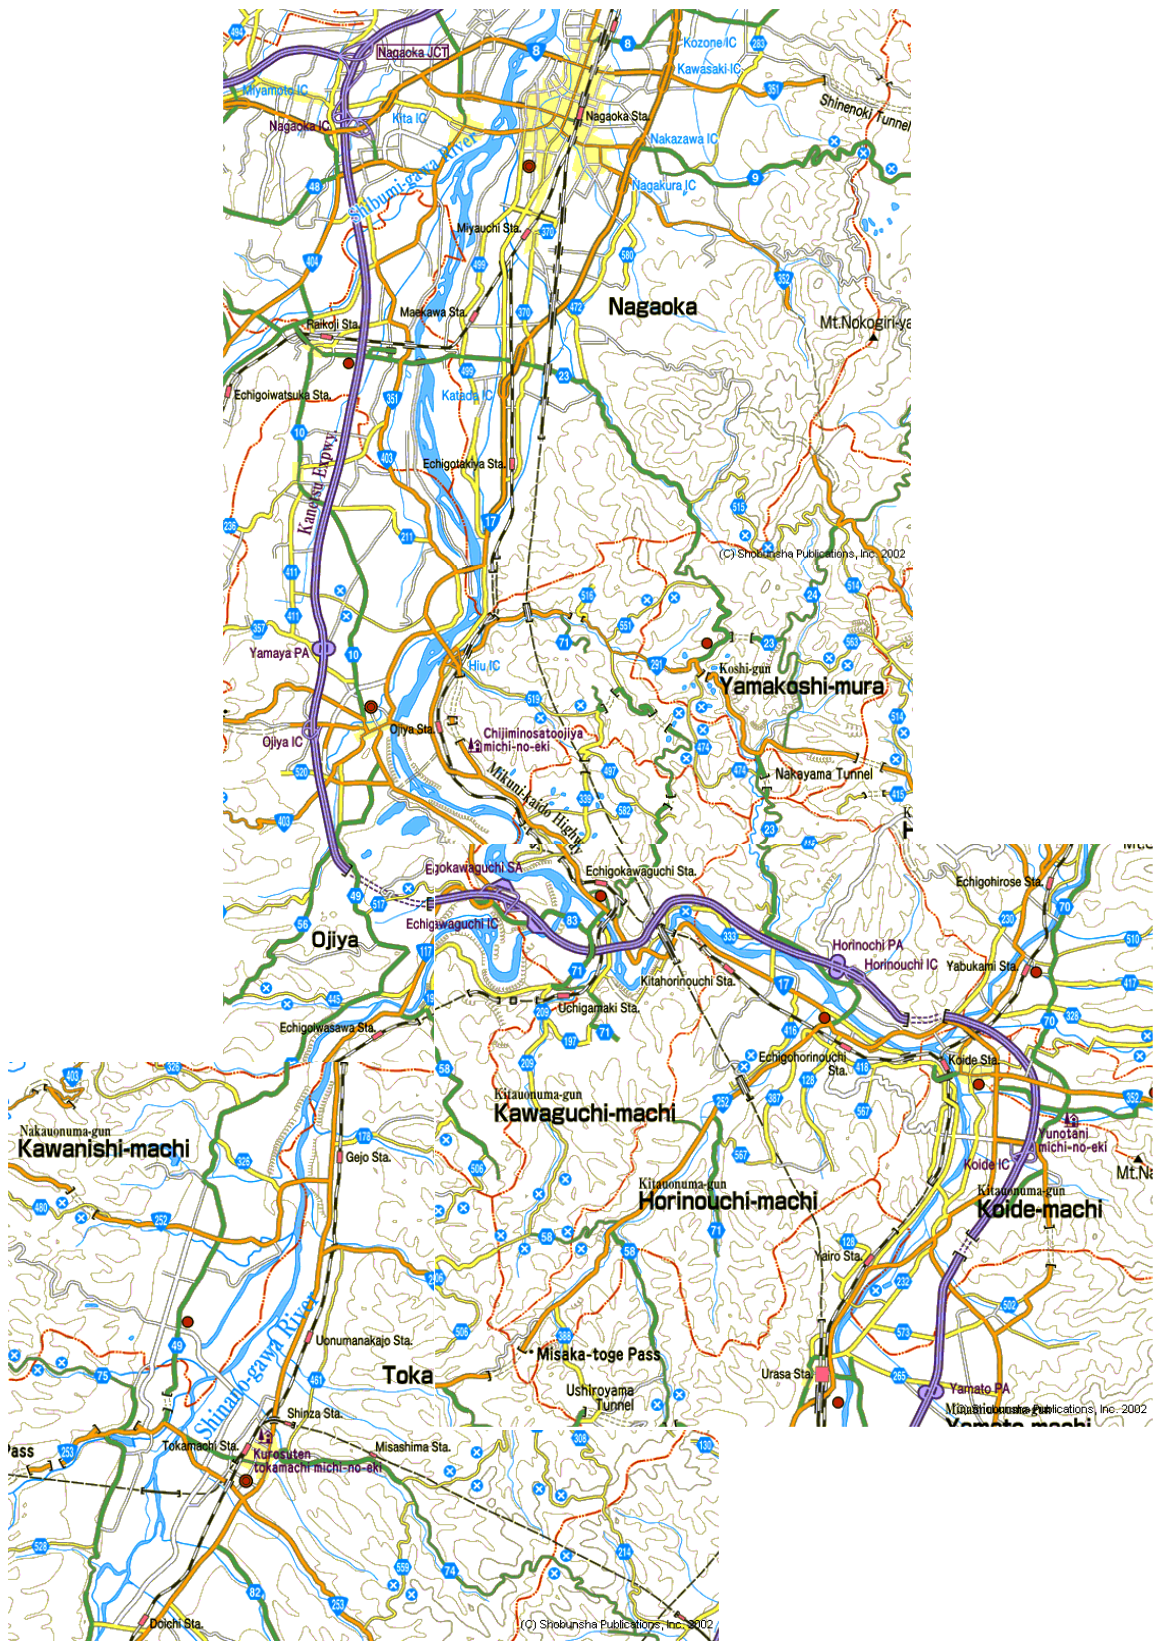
Nagaoka JCT
8
8
Kozone IC
283
Kawasaki IC
351
Shinenoki Tunnel
Miyamoto IC
Nagaoka IC
Kita IC
Nagaoka Sta.
Nakazawa IC
Nagakura IC
9
48
Shibumi-gawa River
Miyauchi Sta.
370
404
499
580
352
Nagaoka
Raikoji Sta.
Maekawa Sta.
370
472
Mt.Nokogiri-ya
499
23
Echigoiwatsuka Sta.
351
Katada IC
10
403
Echigotakiya Sta.
Kanetsu Expwy.
17
515
236
211
(C) Shobunsha Publications, Inc. 2002
411
514
516
24
411
551
357
71
23
Yamaya PA
10
563
Hiu IC
291
Koshi-gun
Yamakoshi-mura
519
514
Ojiya IC
Ojiya Sta.
Chijiminosatoojiya michi-no-eki
474
497
520
474
Nakayama Tunnel
339
415
Mikuni-kaido Highway
582
403
23
Echigokawaguchi SA
Echigokawaguchi Sta.
Echigohirose Sta.
49
517
Echigokawaguchi IC
83
70
333
230
56
Ojiya
117
71
Horinochi PA
Horinouchi IC
Yabukami Sta.
510
Kitahorinouchi Sta.
17
445
417
Echigoiwasawa Sta.
Uchigamaki Sta.
205
197
71
416
70
328
Echigohorinouchi Sta.
418
Koide Sta.
58
128
209
387
403
326
Kitauonuma-gun
Kawaguchi-machi
252
567
352
Nakauonuma-gun
Kawanishi-machi
178
Yunotani michi-no-eki
326
Gejo Sta.
567
Koide IC
Mt.Na
480
252
506
Kitauonuma-gun
Horinouchi-machi
71
Kitauonuma-gun
Koide-machi
58
58
128
Iriro Sta.
232
Shinano-gawa River
49
206
502
506
Uonumanakajo Sta.
573
75
388
Misaka-toge Pass
461
Toka
Urasa Sta.
265
Yamato PA
Ushiroyama Tunnel
(C) Shobunsha Publications, Inc. 2002
Shinza Sta.
ass
253
Tokamachi Sta.
Kurosuten tokamachi michi-no-eki
Misashima Sta.
308
130
528
555
214
74
82
253
Doichi Sta.
(C) Shobunsha Publications, Inc. 2002